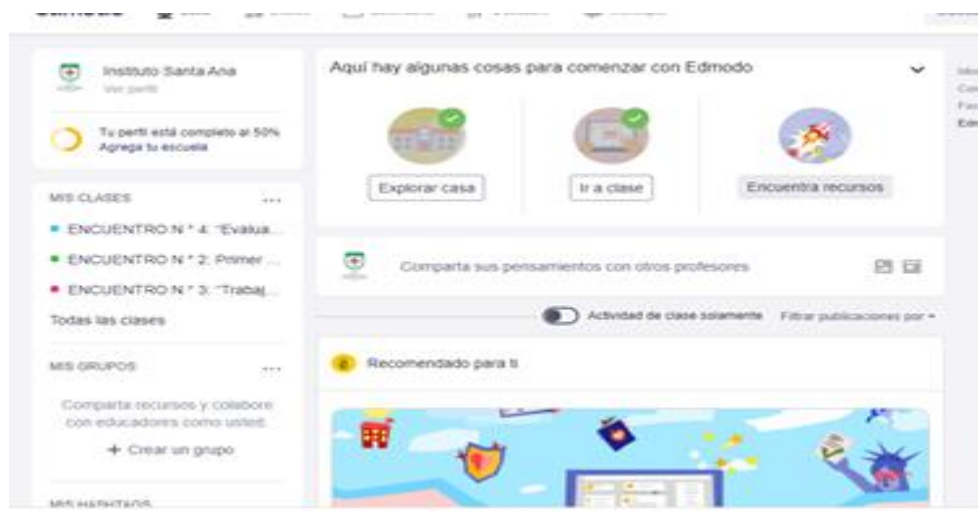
Instituto Santa Ana
Ver perfil

Tu perfil está completo al 50%
Agrega tu escuela

MIS CLASES ...
ENCUENTRO N ° 4: "Evalua...
ENCUENTRO N ° 2: Primer ...
ENCUENTRO N ° 3: "Trabaj...
Todas las clases

MIS GRUPOS ...
Comparta recursos y colabore con educadores como usted.
+ Crear un grupo

MIS HASHTAGS

Aquí hay algunas cosas para comenzar con Edmodo

Explorar casa
Ir a clase
Encuentra recursos

Comparta sus pensamientos con otros profesores

Actividad de clase solamente
Filtrar publicaciones por

Recomendado para ti